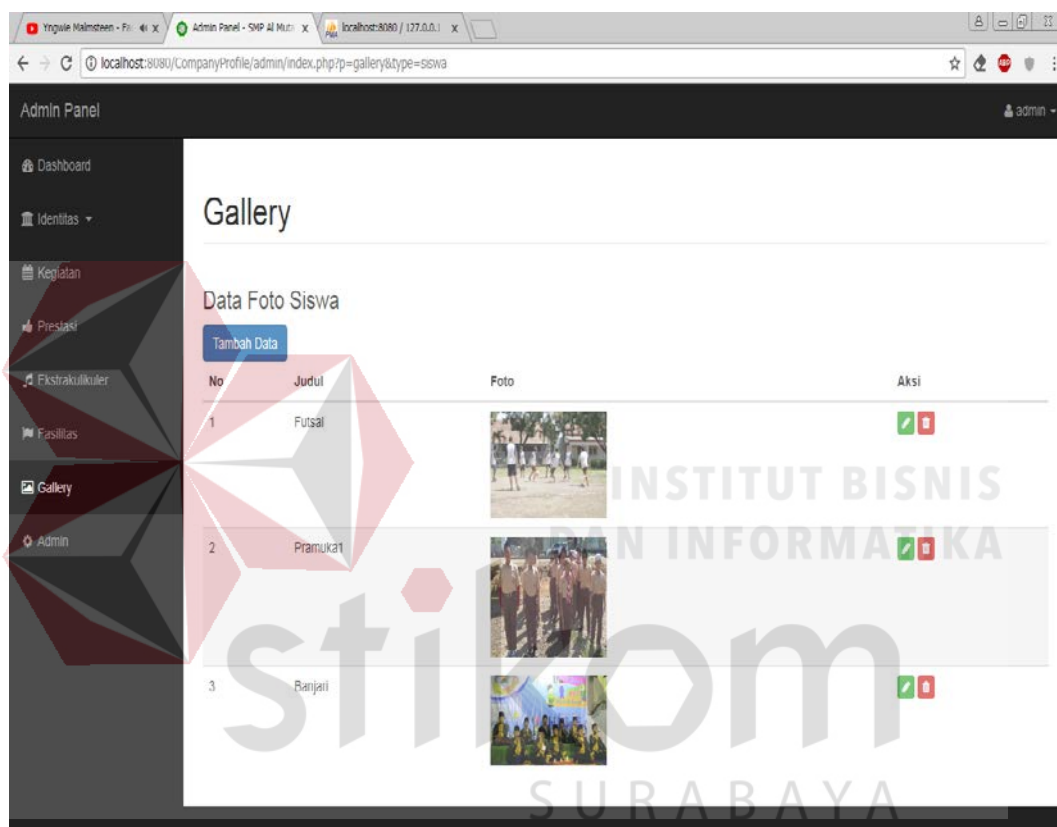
Yngwie Malmsteen - Fa x | Admin Panel - SMP Al Mu x | localhost:8080 / 127.0.0.1 x

localhost:8080/CompanyProfile/admin/index.php?p=gallery&type=siswa

Admin Panel

admin

Dashboard

Identitas

Kegiatan

Prestasi

Ekstrakulikuler

Fasilitas

Gallery

Admin

Gallery

Data Foto Siswa

Tambah Data

| No | Judul | Foto | Aksi |
|---|---|---|---|
| 1 | Futsal | | |
| 2 | Pramuka1 | | |
| 3 | Banjari | | |

INSTITUT BISNIS DAN INFORMATIKA

stikom

SURABAYA